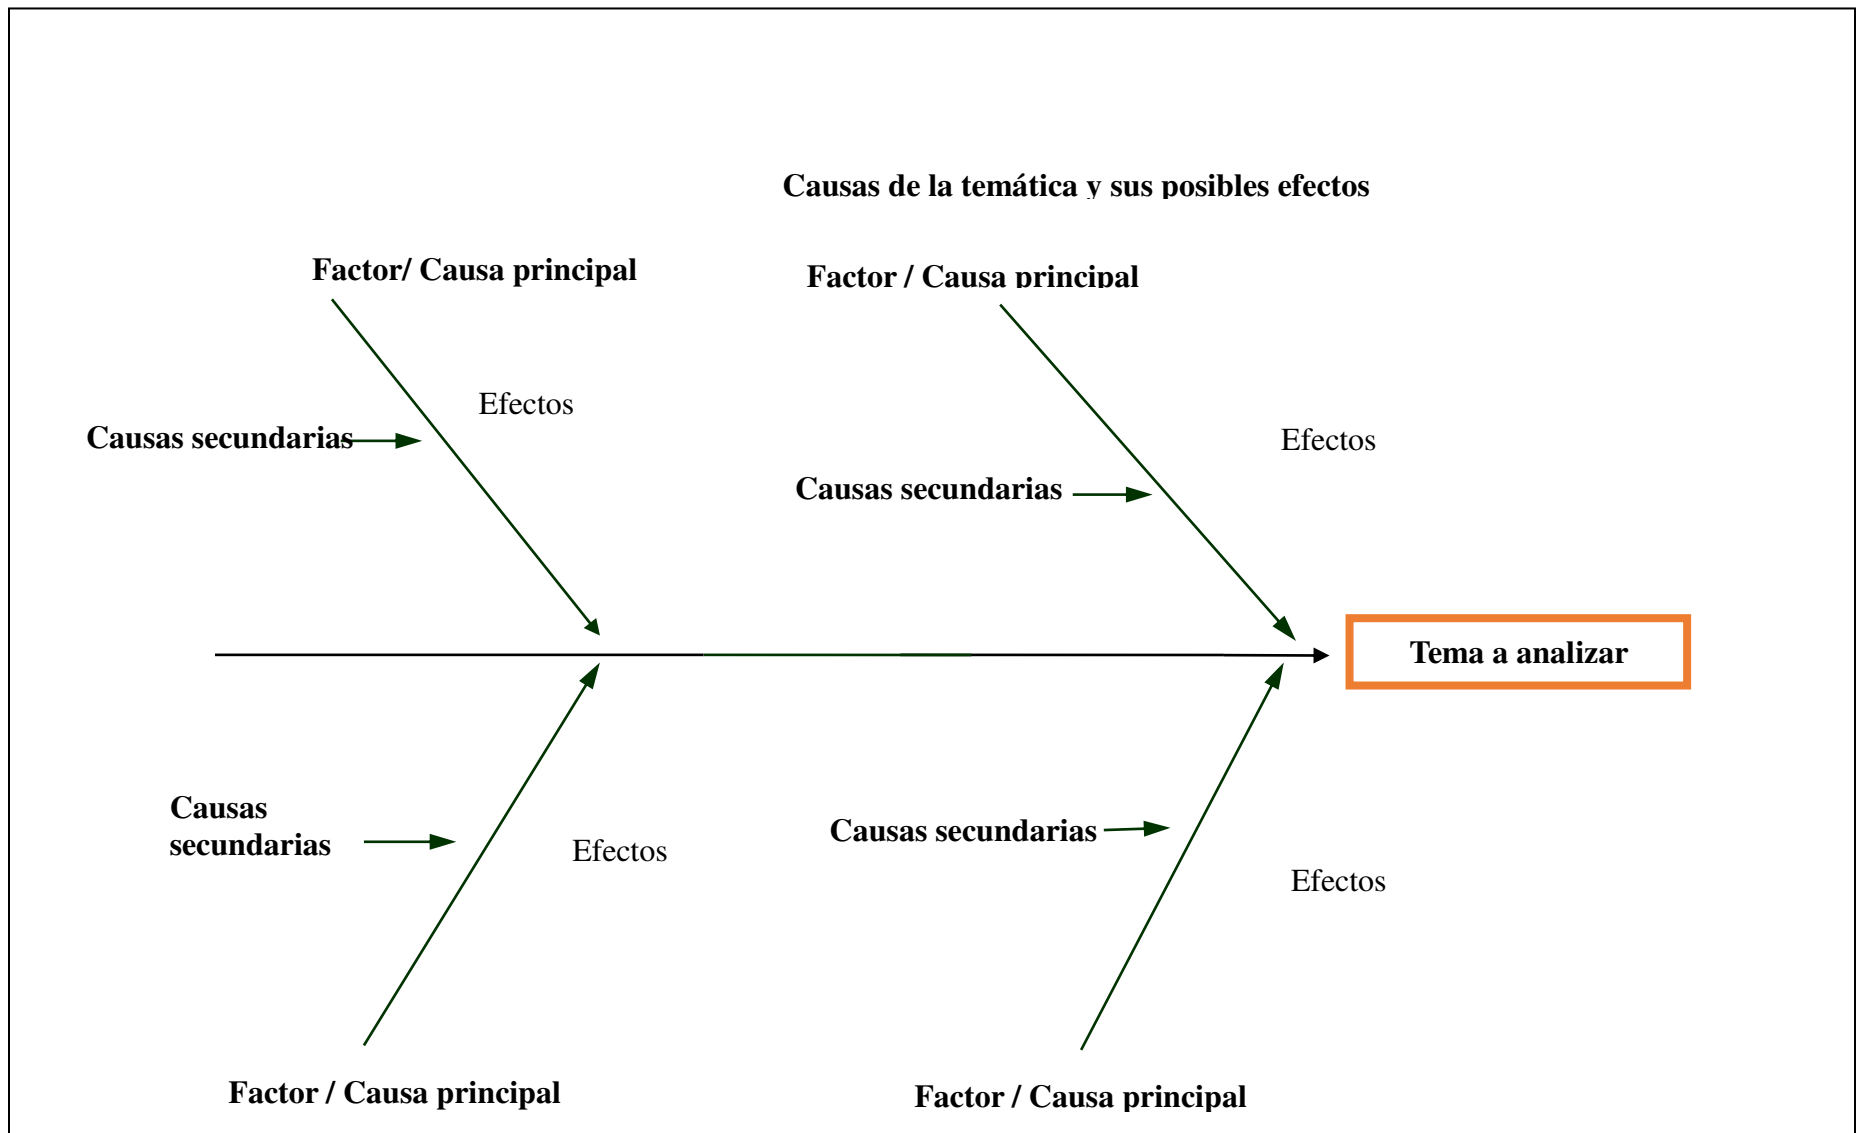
Causas de la temática y sus posibles efectos

Factor/ Causa principal

Factor / Causa principal

Efectos

Causas secundarias

Efectos

Causas secundarias

Tema a analizar

Causas secundarias

Efectos

Causas secundarias

Efectos

Factor / Causa principal

Factor / Causa principal